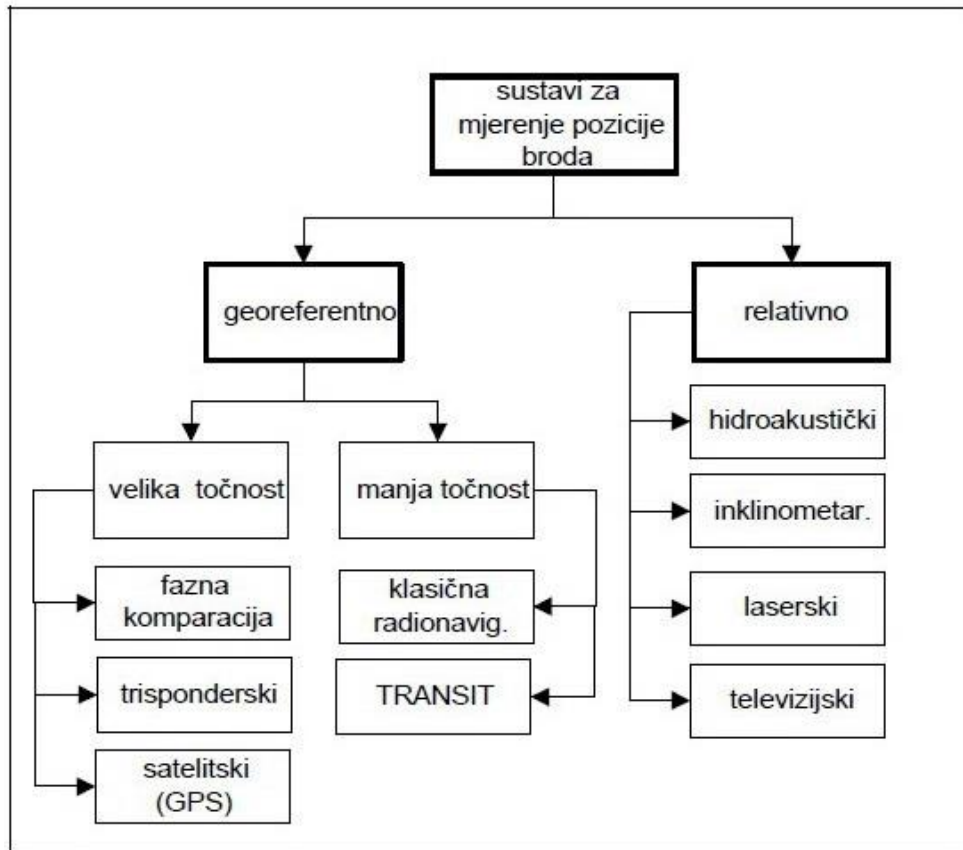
sustavi za mjerenje pozicije broda

georeferentno

relativno

velika točnost

manja točnost

fazna komparacija

trisponderski

satelitski (GPS)

klasična radionavig.

TRANSIT

hidroakustički

inklinometar.

laserski

televizijski